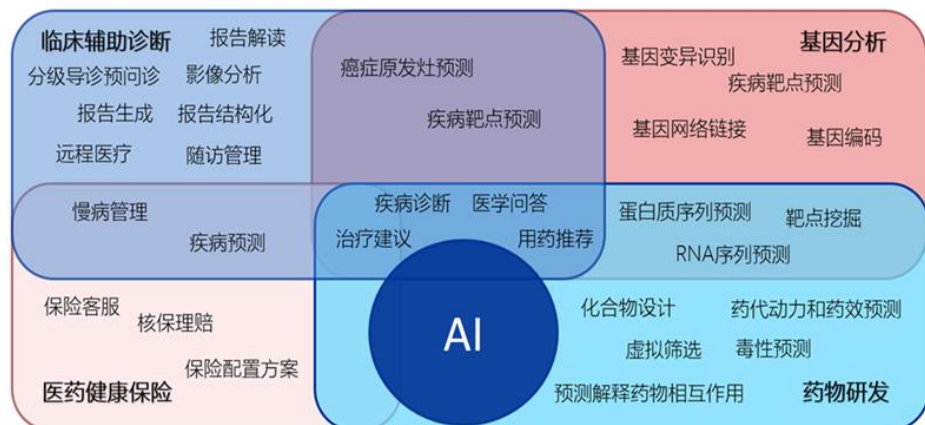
临床辅助诊断
报告解读
分级导诊预问诊
影像分析
报告生成
报告结构化
远程医疗
随访管理

癌症原发灶预测
疾病靶点预测

基因分析
基因变异识别
疾病靶点预测
基因网络链接
基因编码

慢病管理
疾病预测

疾病诊断
医学问答
治疗建议
用药推荐

蛋白质序列预测
靶点挖掘
RNA序列预测

保险客服
核保理赔
保险配置方案
医药健康保险

AI

化合物设计
药代动力和药效预测
虚拟筛选
毒性预测
预测解释药物相互作用
药物研发